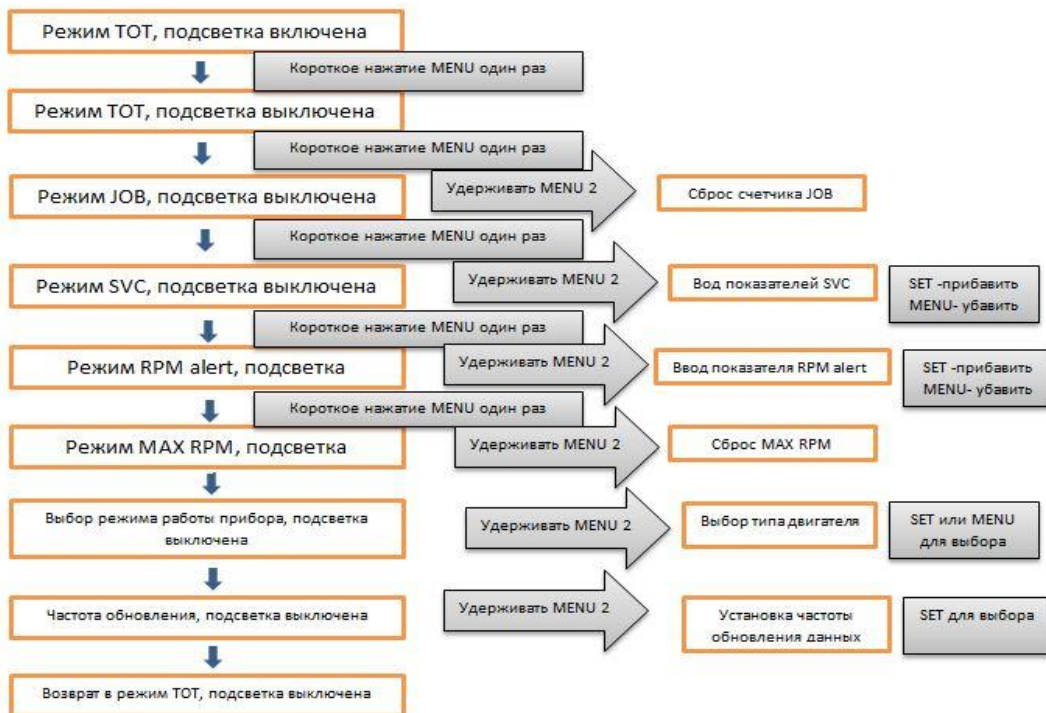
Режим TOT, подсветка включена

Короткое нажатие MENU один раз

Режим TOT, подсветка выключена

Короткое нажатие MENU один раз

Режим JOB, подсветка выключена

Удерживать MENU 2

Сброс счетчика JOB

Короткое нажатие MENU один раз

Режим SVC, подсветка выключена

Удерживать MENU 2

Вод показателей SVC

SET -прибавить MENU- убавить

Короткое нажатие MENU один раз

Режим RPM alert, подсветка

Удерживать MENU 2

Ввод показателя RPM alert

SET -прибавить MENU- убавить

Короткое нажатие MENU один раз

Режим MAX RPM, подсветка

Удерживать MENU 2

Сброс MAX RPM

Выбор режима работы прибора, подсветка выключена

Удерживать MENU 2

Выбор типа двигателя

SET или MENU для выбора

Частота обновления, подсветка выключена

Удерживать MENU 2

Установка частоты обновления данных

SET для выбора

Возврат в режим TOT, подсветка выключена